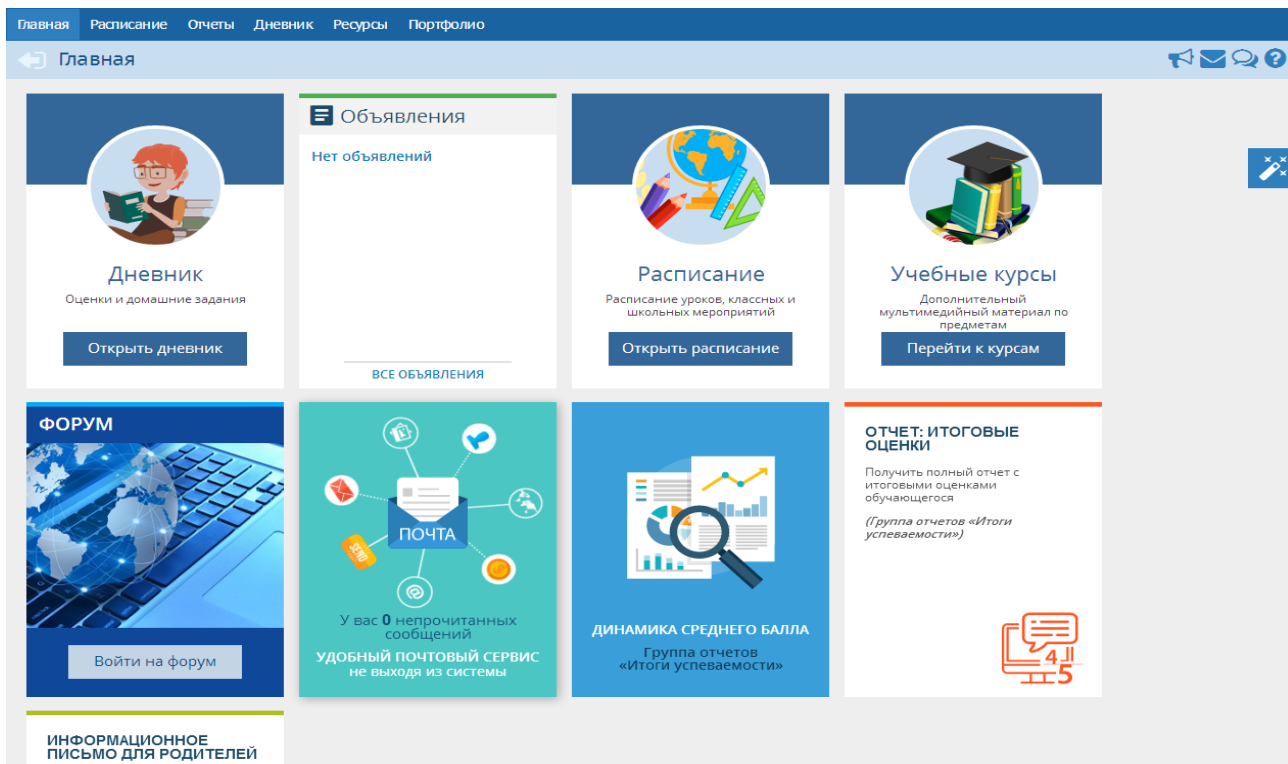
Главная Расписание Отчеты Дневник Ресурсы Портфолио

Главная

Дневник
Оценки и домашние задания
Открыть дневник

Объявления
Нет объявлений
ВСЕ ОБЪЯВЛЕНИЯ

Расписание
Расписание уроков, классных и школьных мероприятий
Открыть расписание

Учебные курсы
Дополнительный мультимедийный материал по предметам
Перейти к курсам

ФОРУМ
Войти на форум

ПОЧТА
SEND
У вас 0 непрочитанных сообщений
УДОБНЫЙ ПОЧТОВЫЙ СЕРВИС не выходя из системы

ДИНАМИКА СРЕДНЕГО БАЛЛА
Группа отчетов «Итоги успеваемости»

ОТЧЕТ: ИТОГОВЫЕ ОЦЕНКИ
Получить полный отчет с итоговыми оценками обучающегося
(Группа отчетов «Итоги успеваемости»)
4
5

ИНФОРМАЦИОННОЕ ПИСЬМО ДЛЯ РОДИТЕЛЕЙ